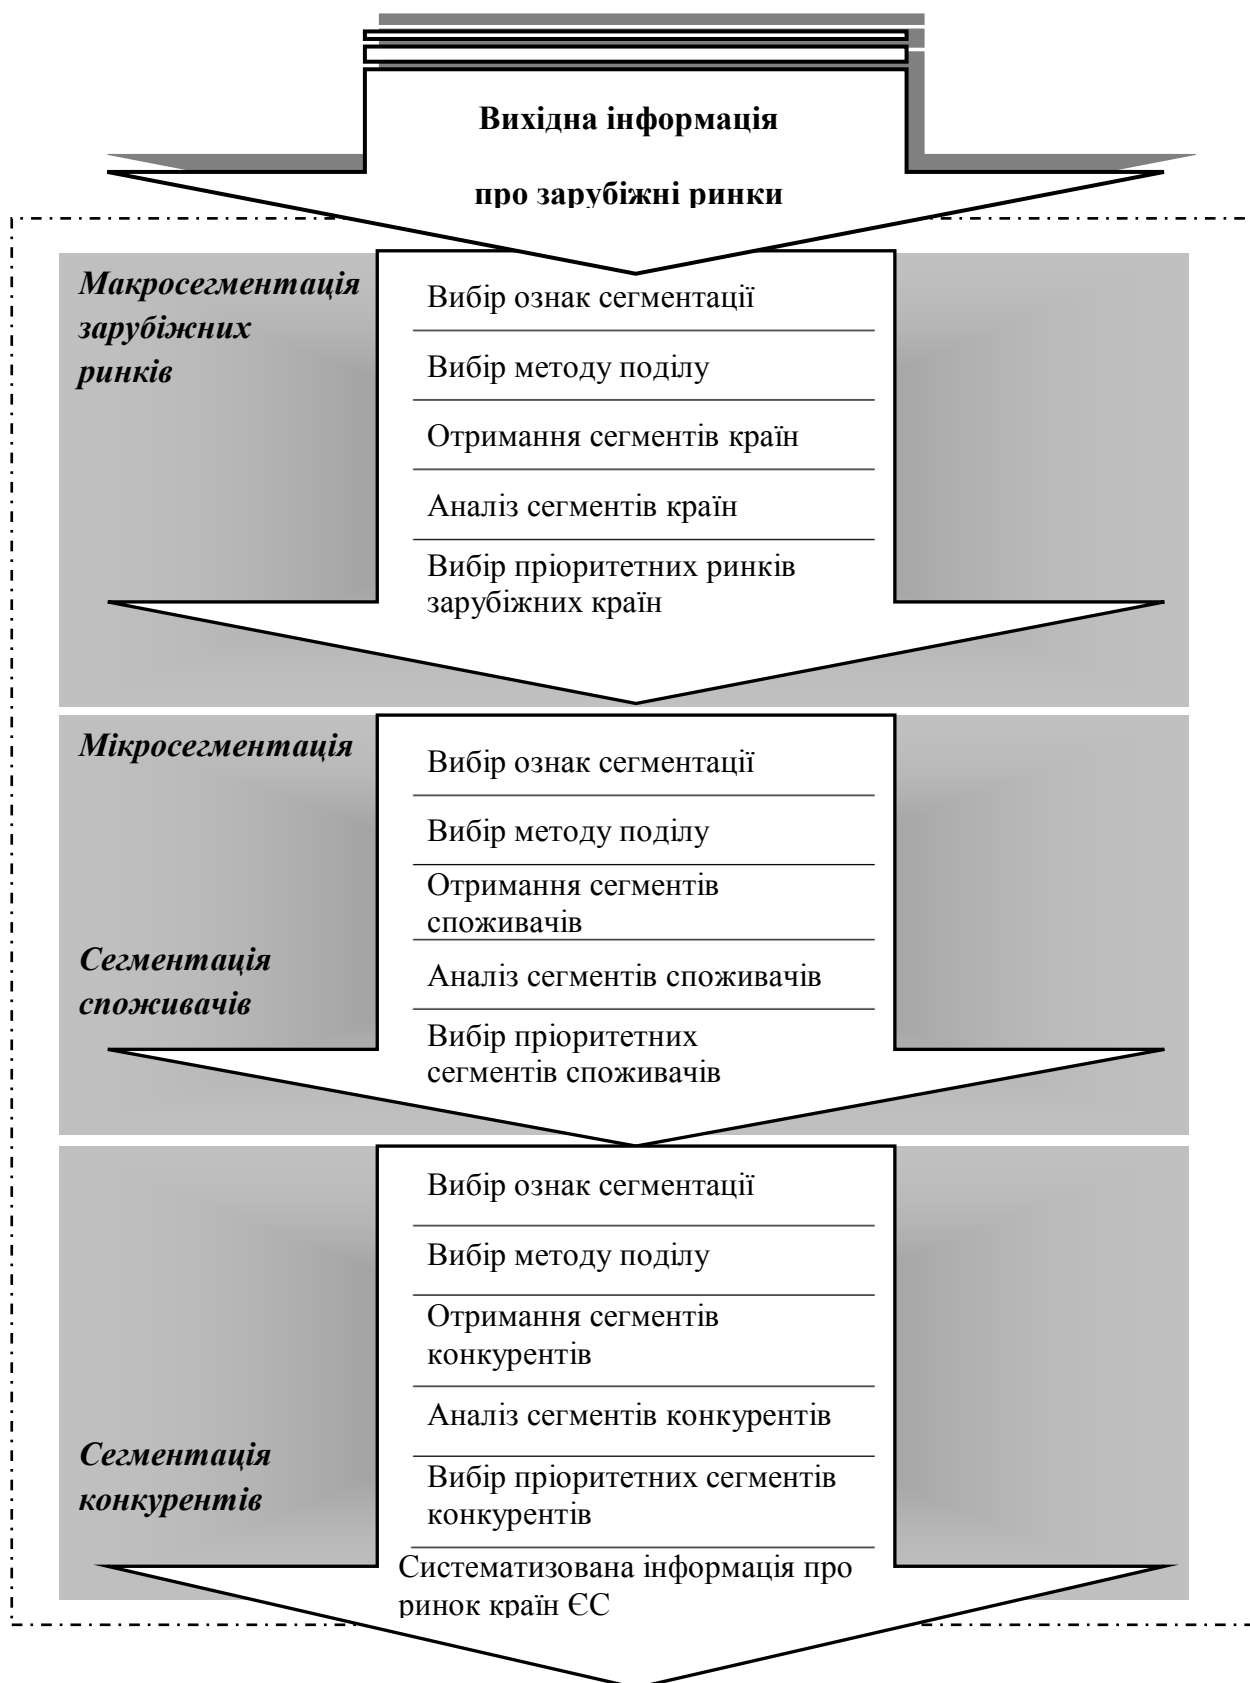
Вихідна інформація

про зарубіжні ринки

Макросегментація зарубіжних ринків

Вибір ознак сегментації

Вибір методу поділу

Отримання сегментів країн

Аналіз сегментів країн

Вибір пріоритетних ринків зарубіжних країн

Мікросегментація

Вибір ознак сегментації

Вибір методу поділу

Отримання сегментів споживачів

Сегментація споживачів

Аналіз сегментів споживачів

Вибір пріоритетних сегментів споживачів

Вибір ознак сегментації

Вибір методу поділу

Отримання сегментів конкурентів

Аналіз сегментів конкурентів

Сегментація конкурентів

Вибір пріоритетних сегментів конкурентів

Систематизована інформація про ринок країн ЄС